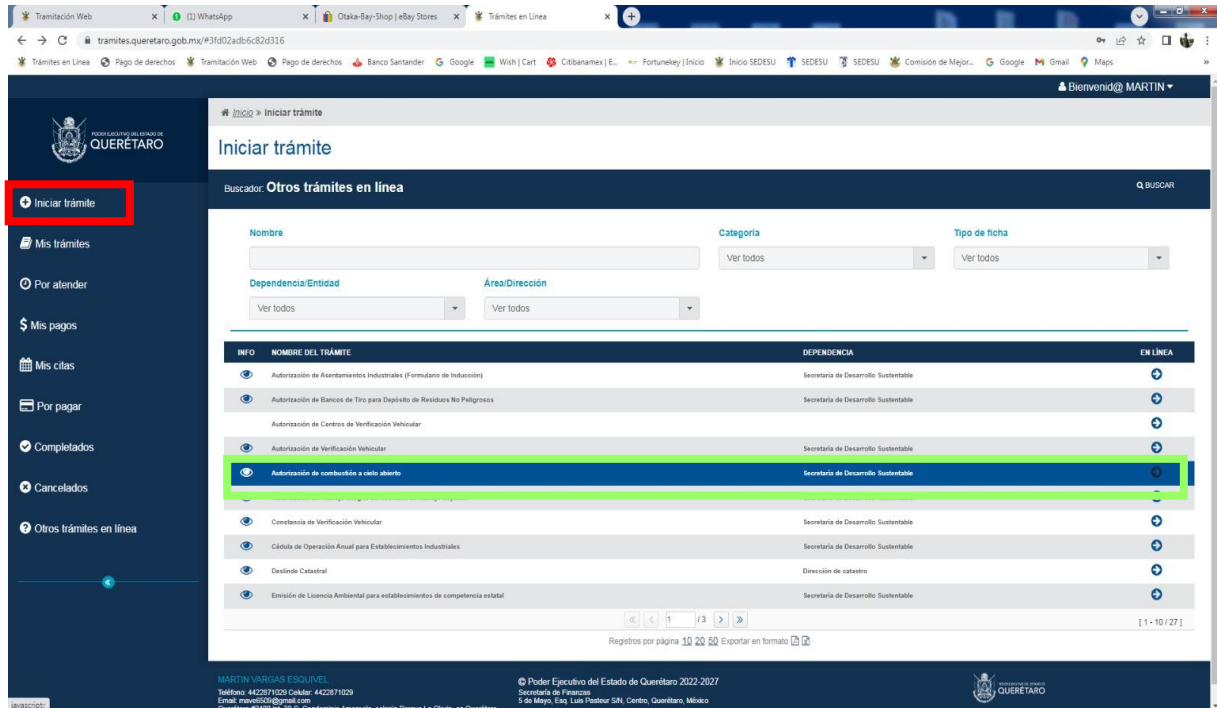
Tramitación Web | (1) WhatsApp | Otaka-Bay-Shop | eBay Stores | Trámites en Línea

tramites.queretaro.gob.mx/#3fd02adb6c82d316

Trámites en Línea | Pago de derechos | Tramitación Web | Pago de derechos | Banco Santander | Google | Wish | Cart | Citibanamex | E... | Fortunekey | Inicio | Inicio SEDESU | SEDESU | SEDESU | Comisión de Mejor... | Google | Gmail | Maps

Bienvenid@ MARTIN

PODER EJECUTIVO DEL ESTADO DE QUERÉTARO

Iniciar trámite
Mis trámites
Por atender
$ Mis pagos
Mis citas
Por pagar
Completados
Cancelados
Otros trámites en línea

Inicio » Iniciar trámite

Iniciar trámite

Buscador: Otros trámites en línea

BUSCAR

Nombre

Categoría
Ver todos

Tipo de ficha
Ver todos

Dependencia/Entidad
Ver todos

Área/Dirección
Ver todos

| INFO | NOMBRE DEL TRÁMITE | DEPENDENCIA | EN LÍNEA |
|---|---|---|---|
| | Autorización de Asentamientos Industriales (Formulario de Inducción) | Secretaría de Desarrollo Sustentable | |
| | Autorización de Bancos de Tiro para Depósito de Residuos No Peligrosos | Secretaría de Desarrollo Sustentable | |
| | Autorización de Centros de Verificación Vehicular | | |
| | Autorización de Verificación Vehicular | Secretaría de Desarrollo Sustentable | |
| | Autorización de combustión a cielo abierto | Secretaría de Desarrollo Sustentable | |
| | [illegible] | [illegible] | |
| | Constancia de Verificación Vehicular | Secretaría de Desarrollo Sustentable | |
| | Cédula de Operación Anual para Establecimientos Industriales | Secretaría de Desarrollo Sustentable | |
| | Deslinde Catastral | Dirección de catastro | |
| | Emisión de Licencia Ambiental para establecimientos de competencia estatal | Secretaría de Desarrollo Sustentable | |

1 /3

[ 1 - 10 / 27 ]

Registros por página 10 20 50 Exportar en formato

MARTIN VARGAS ESQUIVEL
Teléfono: 4422871029 Celular: 4422871029
Email: mave6509@gmail.com
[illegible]

© Poder Ejecutivo del Estado de Querétaro 2022-2027
Secretaría de Finanzas
5 de Mayo, Esq. Luis Pasteur S/N, Centro, Querétaro, México

QUERÉTARO

javascript: